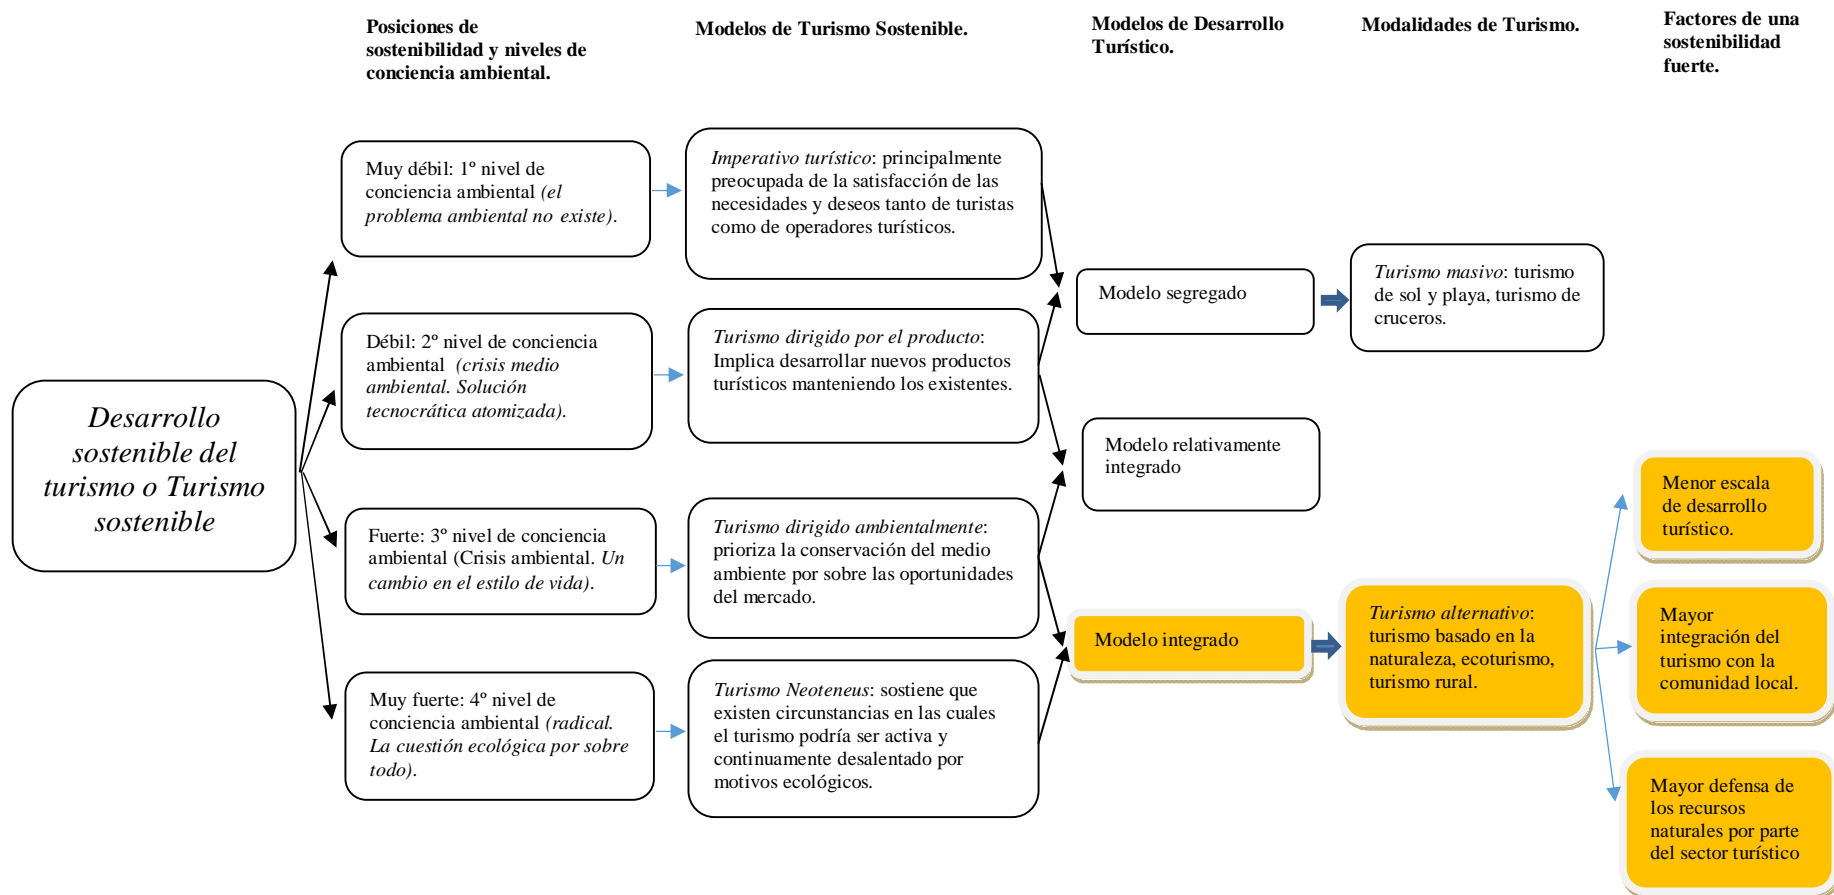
Posiciones de sostenibilidad y niveles de conciencia ambiental.

Modelos de Turismo Sostenible.

Modelos de Desarrollo Turístico.

Modalidades de Turismo.

Factores de una sostenibilidad fuerte.

Desarrollo sostenible del turismo o Turismo sostenible

Muy débil: 1º nivel de conciencia ambiental (el problema ambiental no existe).

Débil: 2º nivel de conciencia ambiental (crisis medio ambiental. Solución tecnocrática atomizada).

Fuerte: 3º nivel de conciencia ambiental (Crisis ambiental. Un cambio en el estilo de vida).

Muy fuerte: 4º nivel de conciencia ambiental (radical. La cuestión ecológica por sobre todo).

Imperativo turístico: principalmente preocupada de la satisfacción de las necesidades y deseos tanto de turistas como de operadores turísticos.

Turismo dirigido por el producto: Implica desarrollar nuevos productos turísticos manteniendo los existentes.

Turismo dirigido ambientalmente: prioriza la conservación del medio ambiente por sobre las oportunidades del mercado.

Turismo Neoteneus: sostiene que existen circunstancias en las cuales el turismo podría ser activa y continuamente desalentado por motivos ecológicos.

Modelo segregado

Modelo relativamente integrado

Modelo integrado

Turismo masivo: turismo de sol y playa, turismo de cruceros.

Turismo alternativo: turismo basado en la naturaleza, ecoturismo, turismo rural.

Menor escala de desarrollo turístico.

Mayor integración del turismo con la comunidad local.

Mayor defensa de los recursos naturales por parte del sector turístico